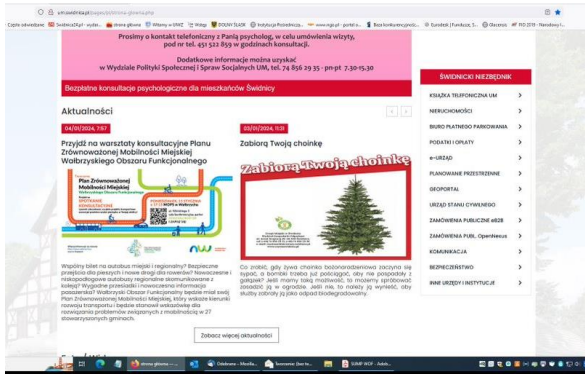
um.swidnica.pl

Prosimy o kontakt telefoniczny z Panią psycholog, w celu umówienia wizyty, pod nr tel. 451 522 859 w godzinach konsultacji.

Dodatkowe informacje można uzyskać w Wydziale Polityki Społecznej i Spraw Socjalnych UM, tel. 74 856 29 35 - pn-pt 7.30-15.30

Bezpłatne konsultacje psychologiczne dla mieszkańców Świdnicy

Aktualności

04/01/2024, 7:57

Przyjdź na warsztaty konsultacyjne Planu Zrównoważonej Mobilności Miejskiej Wałbrzyskiego Obszaru Funkcjonalnego

Plan Zrównoważonej Mobilności Miejskiej

Wspólny bilet na autobus miejski i regionalny? Bezpieczne przejścia dla pieszych i nowe drogi dla rowerów? Nowoczesne i niskoemisyjne autobusy regionalne skomunikowane z koleją? Wygodne przesiadki i nowoczesna informacja pasażerska? Wałbrzyski Obszar Funkcjonalny będzie miał swój Plan Zrównoważonej Mobilności Miejskiej, który wskaże kierunki rozwoju transportu i będzie stanowił wskazówkę dla rozwiązania problemów związanych z mobilnością w 27 stowarzyszonych gminach.

03/01/2024, 11:31

Zabioraj Twoją choinkę

Zabioraj Twoją choinkę

Co zrobić, gdy żywa choinka bożonarodzeniowa zaczyna się sypać, a bombki trzeba już pościągać, aby nie pospadały z gałązek? Jeśli mamy taką możliwość, to możemy spróbować zasadzić ją w ogrodzie. Jeśli nie, to należy ją wynieść, aby służby zabrały ją jako odpad biodegradowalny.

Zobacz więcej aktualności

ŚWIDNICKI NIEZBĘDNIK

KSIĄŻKA TELEFONICZNA UM
NIERUCHOMOŚCI
BIURO PŁATNEGO PARKOWANIA
PODATKI I OPŁATY
e-URZĄD
PLANOWANIE PRZESTRZENNE
GEOPORTAL
URZĄD STANU CYWILNEGO
ZAMÓWIENIA PUBLICZNE eB2B
ZAMÓWIENIA PUBL. OpenNexus
KOMUNIKACJA
BEZPIECZEŃSTWO
INNE URZĘDY I INSTYTUCJE